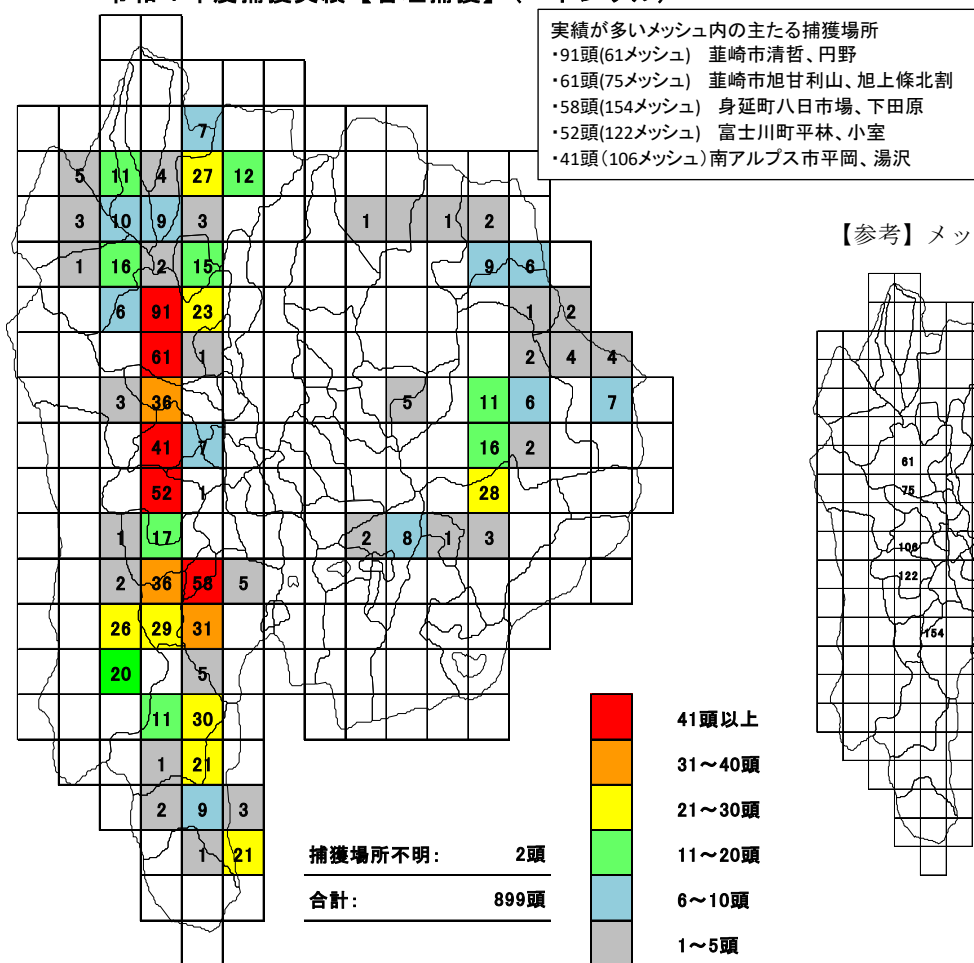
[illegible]

実績が多いメッシュ内の主たる捕獲場所
・91頭(61メッシュ) 韮崎市清哲、円野
・61頭(75メッシュ) 韮崎市旭甘利山、旭上條北割
・58頭(154メッシュ) 身延町八日市場、下田原
・52頭(122メッシュ) 富士川町平林、小室
・41頭(106メッシュ)南アルプス市平岡、湯沢

【参考】メッ

7
5 11 4 27 12
3 10 9 3
1 16 2 15
6 91 23
61 1
3 36
41 7
52 1
1 17
2 36 58 5
26 29 31
20
5
11 30
1 21
2 9 3
1 21
1 1 2
9 6
1 2
2 4 4
5 11 6 7
16 2
28
2 8 1 3

61
75
106
122
154

捕獲場所不明: 2頭
合計: 899頭

41頭以上
31～40頭
21～30頭
11～20頭
6～10頭
1～5頭